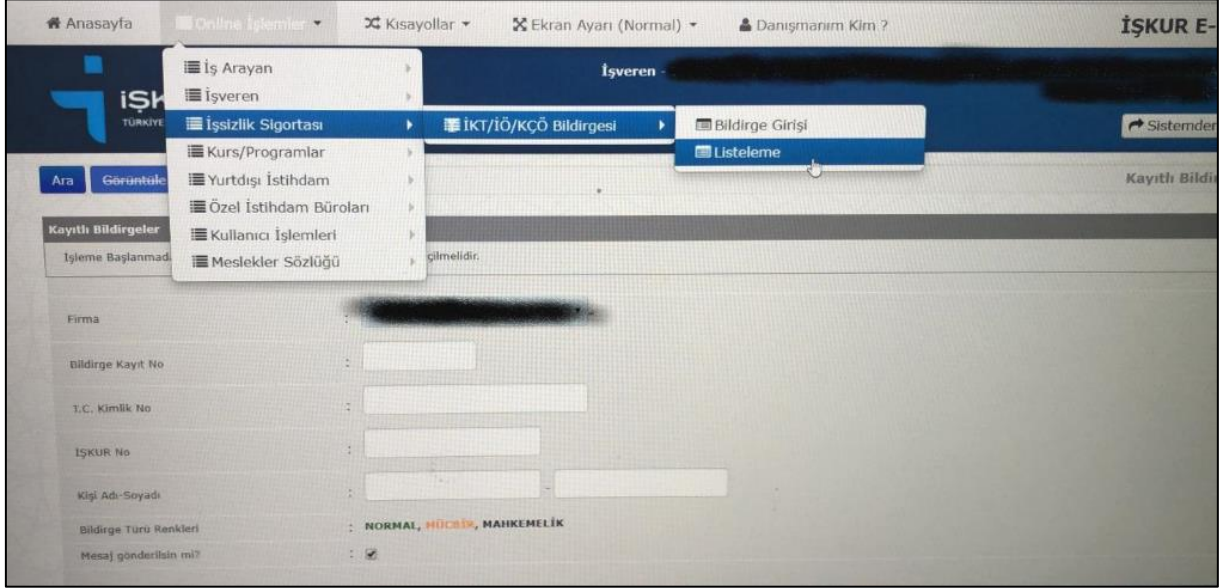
Anasayfa Online İşlemler Kısayollar Ekran Ayarı (Normal) Danışmanım Kim ? İŞKUR E-

İş Arayan
İşveren
İşsizlik Sigortası
Kurs/Programlar
Yurtdışı İstihdam
Özel İstihdam Büroları
Kullanıcı İşlemleri
Meslekler Sözlüğü

İKT/İÖ/KÇÖ Bildirgesi

Bildirge Girişi
Listeleme

İşveren -

İŞK
TÜRKİYE

Sistemden

Ara Görüntüle

Kayıtlı Bildi

Kayıtlı Bildirgeler

İşleme Başlanmad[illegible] çilmelidir.

Firma :

Bildirge Kayıt No :

T.C. Kimlik No :

İŞKUR No :

Kişi Adı-Soyadı : -

Bildirge Türü Renkleri : NORMAL, MÜCBİR, MAHKEMELİK

Mesaj gönderilsin mi? :